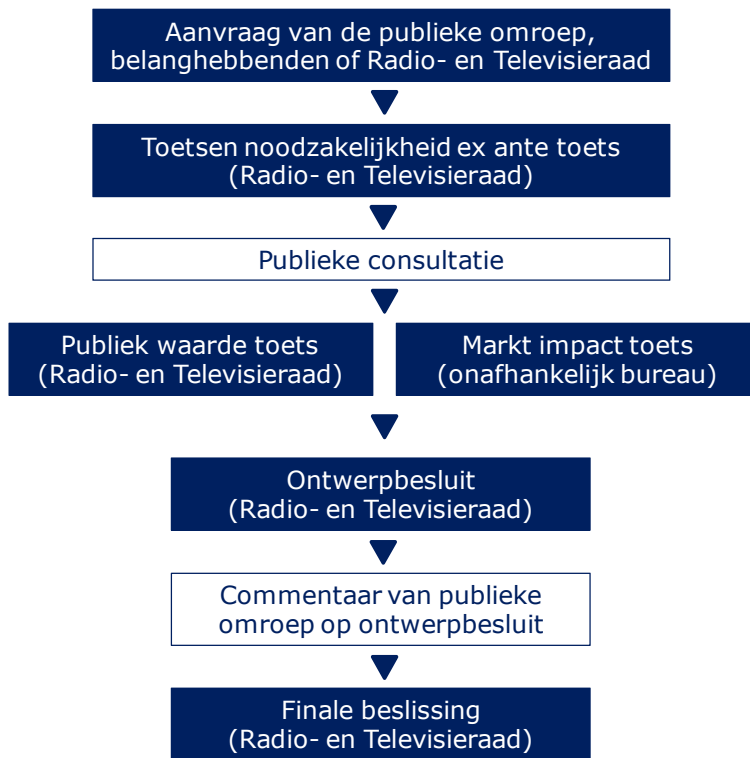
Aanvraag van de publieke omroep, belanghebbenden of Radio- en Televisieraad

Toetsen noodzakelijkheid ex ante toets (Radio- en Televisieraad)

Publieke consultatie

Publiek waarde toets (Radio- en Televisieraad)

Markt impact toets (onafhankelijk bureau)

Ontwerpbesluit (Radio- en Televisieraad)

Commentaar van publieke omroep op ontwerpbesluit

Finale beslissing (Radio- en Televisieraad)